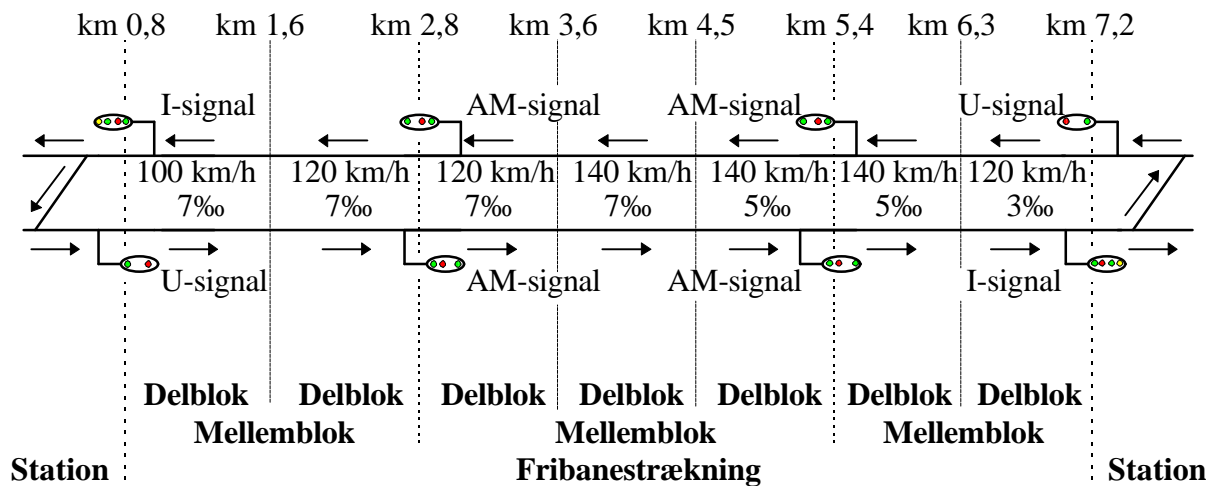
km 0,8 km 1,6 km 2,8 km 3,6 km 4,5 km 5,4 km 6,3 km 7,2

I-signal AM-signal AM-signal U-signal

100 km/h 7‰ 120 km/h 7‰ 120 km/h 7‰ 140 km/h 7‰ 140 km/h 5‰ 140 km/h 5‰ 120 km/h 3‰

U-signal AM-signal AM-signal I-signal

Delblok Delblok Delblok Delblok Delblok Delblok Delblok

Mellemblok Mellemblok Mellemblok

Station Fribanestrækning Station